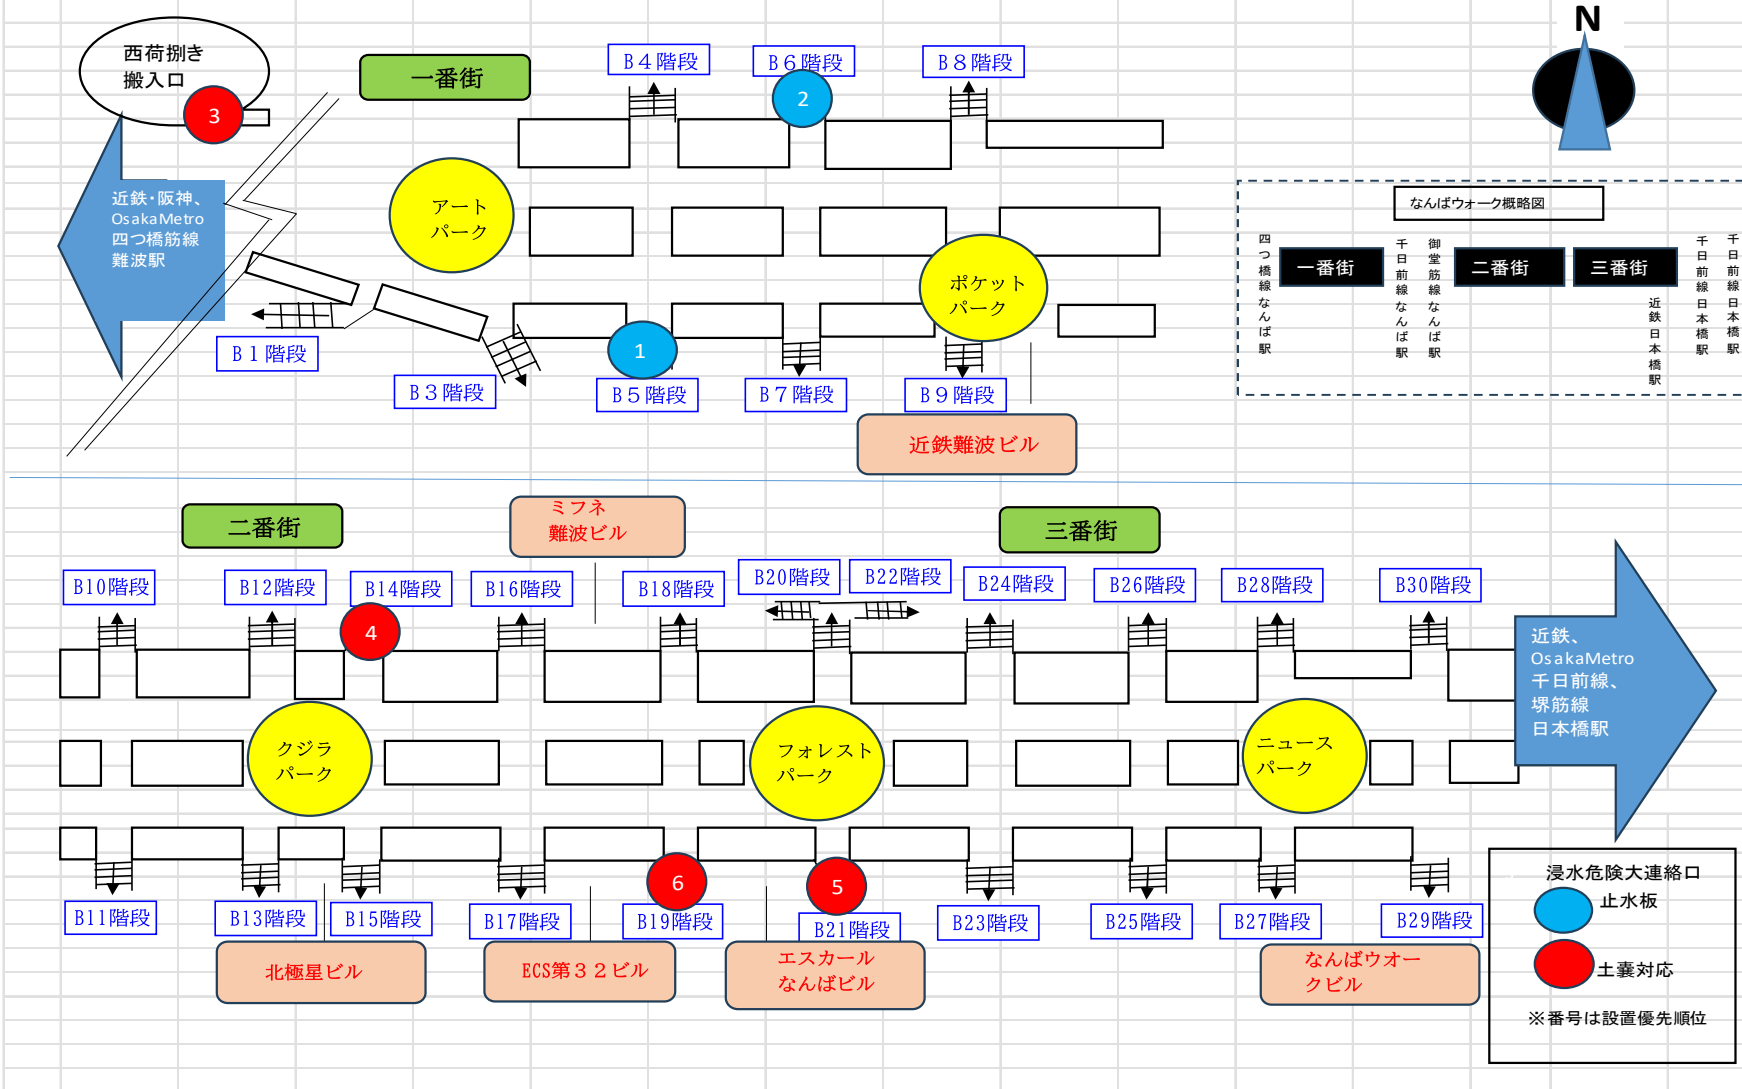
N

西荷捌き
搬入口

3

一番街

B４階段

B６階段

B８階段

2

近鉄·阪神、
OsakaMetro
四つ橋筋線
難波駅

アート
パーク

ポケット
パーク

B１階段

B３階段

1

B５階段

B７階段

B９階段

近鉄難波ビル

なんばウォーク概略図

四つ橋線なんば駅

一番街

千日前線なんば駅

御堂筋線なんば駅

二番街

三番街

近鉄日本橋駅

千日前線日本橋駅

千日前線日本橋駅

二番街

ミフネ
難波ビル

三番街

B10階段

B12階段

B14階段

B16階段

B18階段

B20階段

B22階段

B24階段

B26階段

B28階段

B30階段

4

近鉄、
OsakaMetro
千日前線、
堺筋線
日本橋駅

クジラ
パーク

フォレスト
パーク

ニュース
パーク

6

5

B11階段

B13階段

B15階段

B17階段

B19階段

B21階段

B23階段

B25階段

B27階段

B29階段

北極星ビル

ECS第３２ビル

エスカール
なんばビル

なんばウオー
クビル

浸水危険大連絡口
止水板
土嚢対応
※番号は設置優先順位